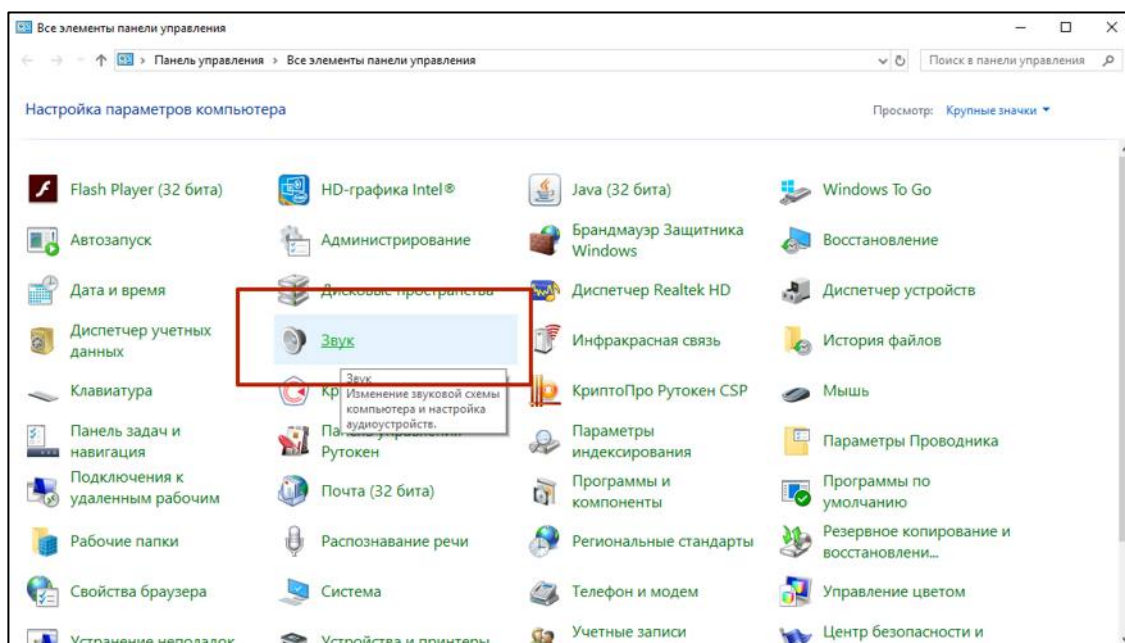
Все элементы панели управления

Панель управления > Все элементы панели управления

Поиск в панели управления

Настройка параметров компьютера

Просмотр: Крупные значки ▾

Flash Player (32 бита)

HD-графика Intel®

Java (32 бита)

Windows To Go

Автозапуск

Администрирование

Брандмауэр Защитника Windows

Восстановление

Дата и время

Дисковые пространства

Диспетчер Realtek HD

Диспетчер устройств

Диспетчер учетных данных

Звук

Инфракрасная связь

История файлов

Клавиатура

Кр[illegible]

Звук
Изменение звуковой схемы компьютера и настройка аудиоустройств.

КриптоПро Рутокен CSP

Мышь

Панель задач и навигация

Па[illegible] Рутокен

Параметры индексирования

Параметры Проводника

Подключения к удаленным рабочим

Почта (32 бита)

Программы и компоненты

Программы по умолчанию

Рабочие папки

Распознавание речи

Региональные стандарты

Резервное копирование и восстановлени...

Свойства браузера

Система

Телефон и модем

Управление цветом

Устранение неполадок

Устройства и принтеры

Учетные записи

Центр безопасности и